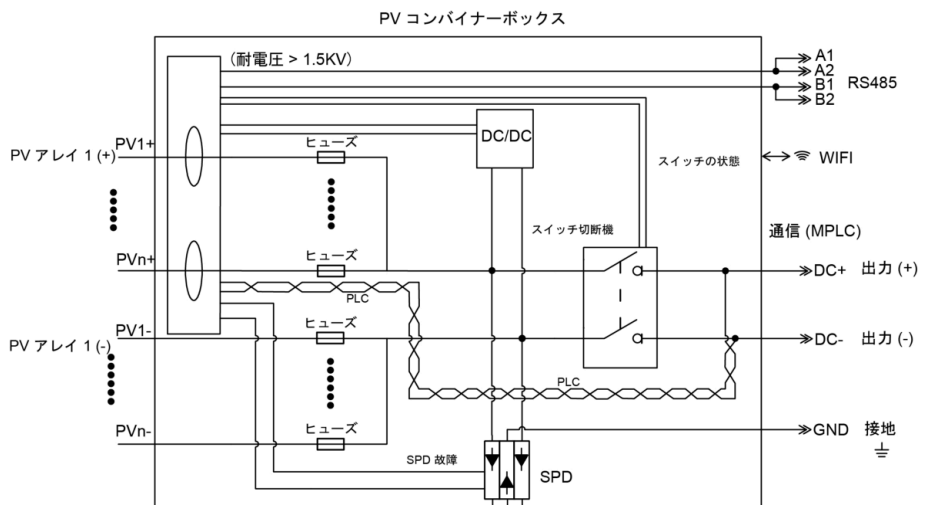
PV コンバイナーボックス

(耐電圧 > 1.5KV)

A1
A2
B1
B2
RS485

PV1+
PV アレイ 1 (+)
ヒューズ
DC/DC
スイッチの状態
WIFI

スイッチ切断機
通信 (MPLC)

PVn+
ヒューズ
DC+ 出力 (+)
PLC

PV1-
PV アレイ 1 (-)
ヒューズ
DC- 出力 (-)

PLC

GND 接地

PVn-
ヒューズ
SPD 故障
SPD